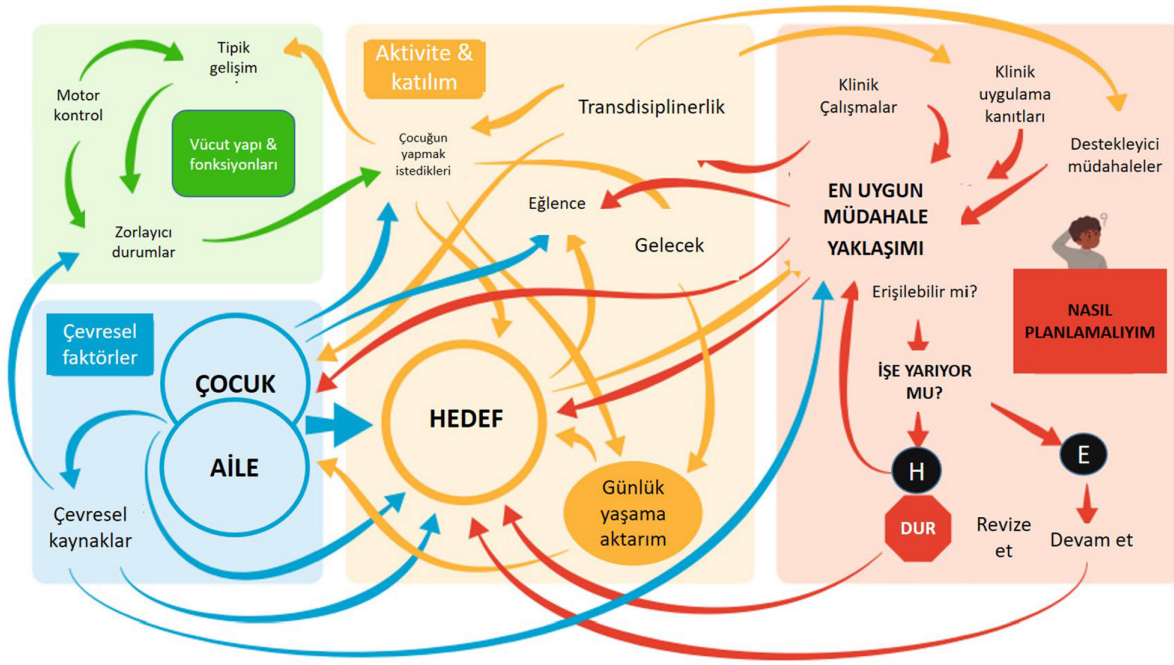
Tipik gelişim

Motor kontrol

Vücut yapı & fonksiyonları

Zorlayıcı durumlar

Aktivite & katılım

Çocuğun yapmak istedikleri

Transdisiplinerlik

Eğlence

Gelecek

Klinik Çalışmalar

Klinik uygulama kanıtları

Destekleyici müdahaleler

EN UYGUN MÜDAHALE YAKLAŞIMI

NASIL PLANLAMALIYIM

Erişilebilir mi?

İŞE YARIYOR MU?

H

E

DUR

Revize et

Devam et

Çevresel faktörler

ÇOCUK

AİLE

HEDEF

Günlük yaşama aktarım

Çevresel kaynaklar